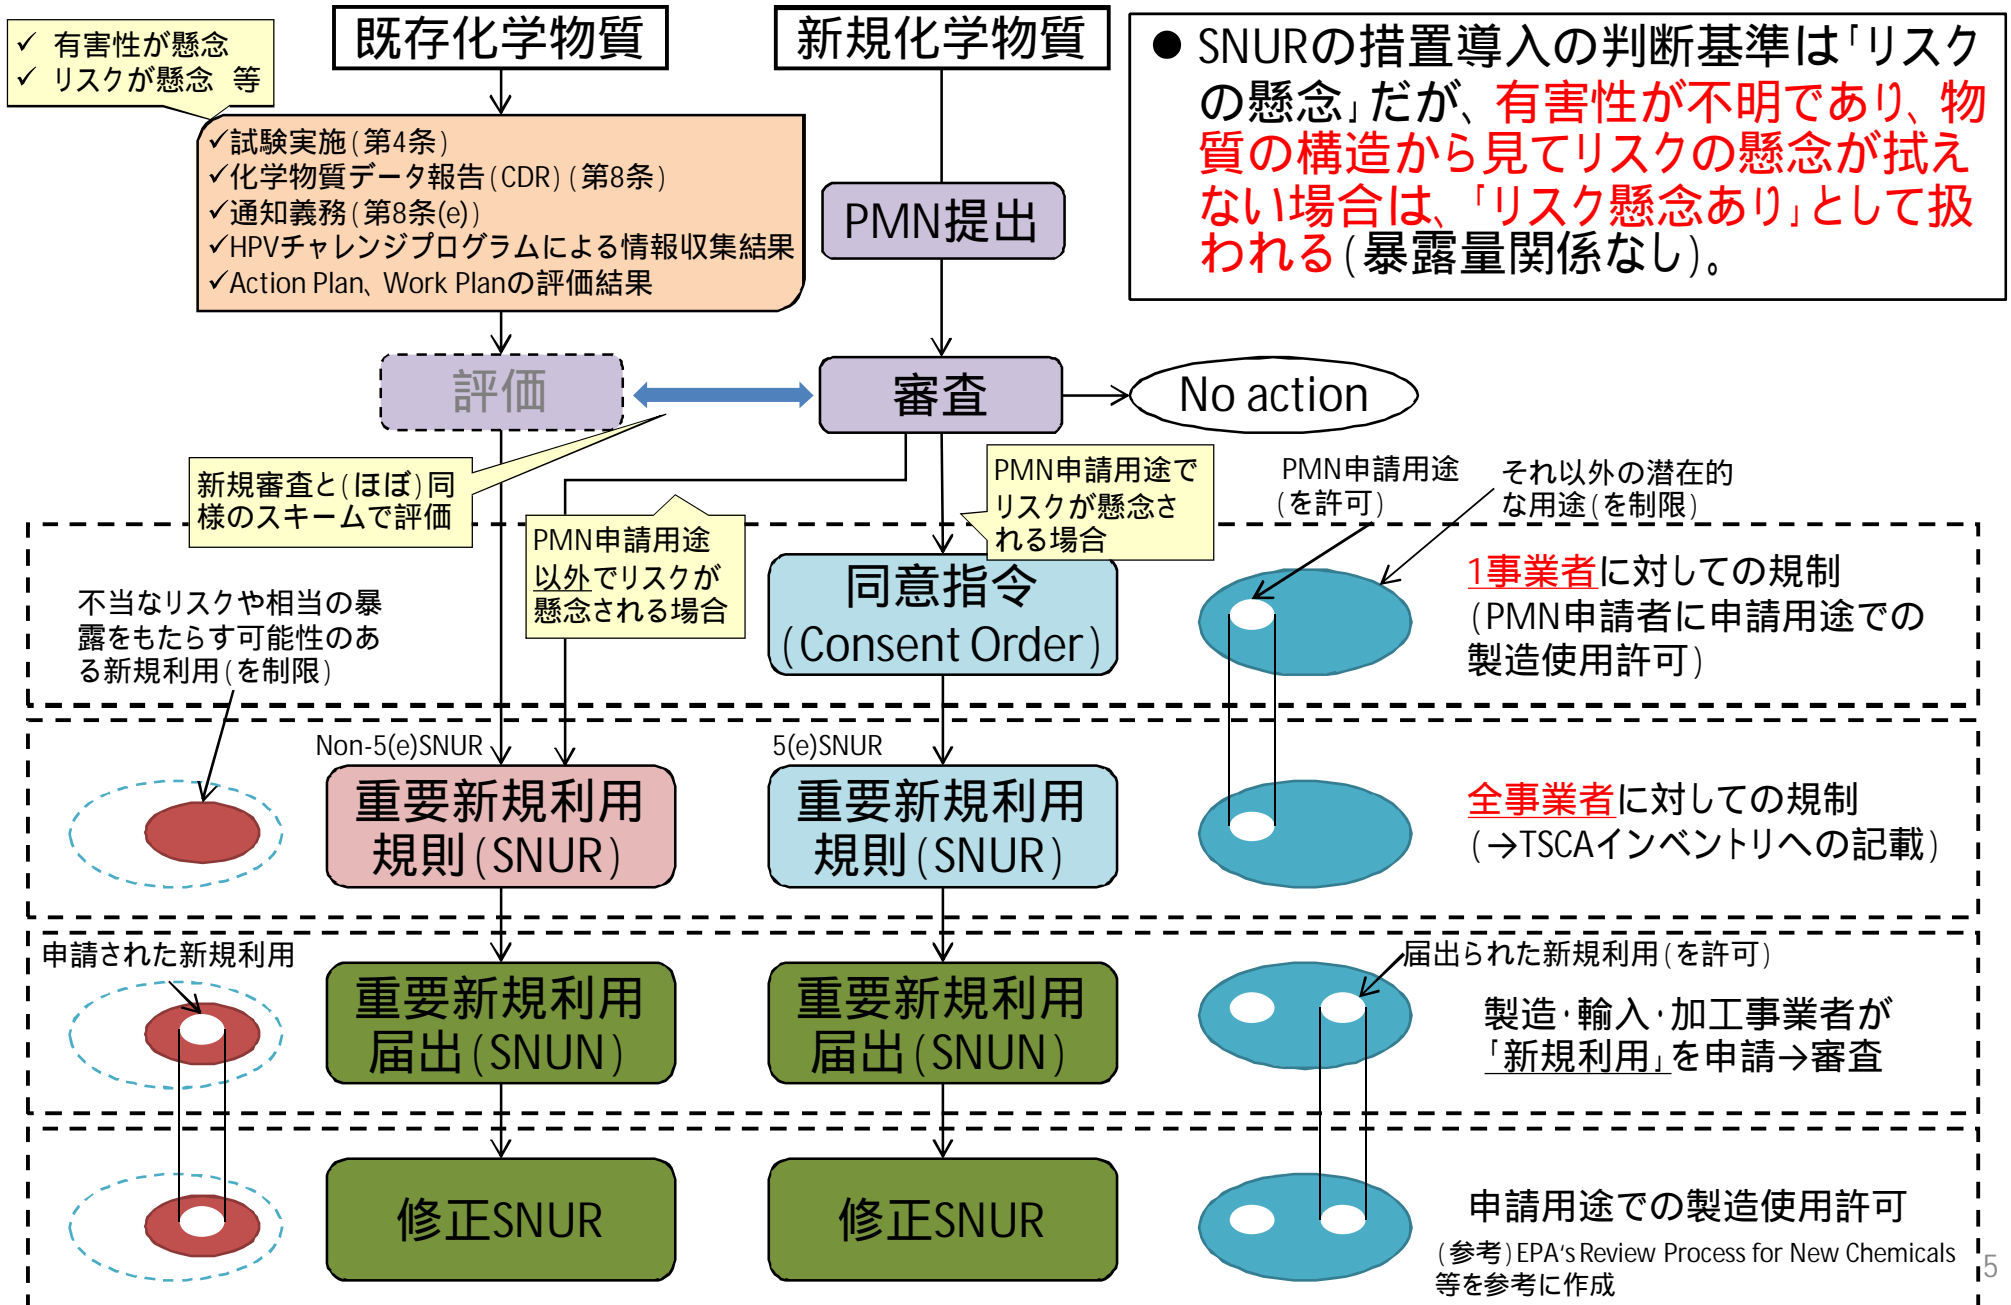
✓ 有害性が懸念
✓ リスクが懸念 等

既存化学物質

新規化学物質

● SNURの措置導入の判断基準は「リスクの懸念」だが、有害性が不明であり、物質の構造から見てリスクの懸念が拭えない場合は、「リスク懸念あり」として扱われる(暴露量関係なし)。

✓試験実施(第4条)
✓化学物質データ報告(CDR)(第8条)
✓通知義務(第8条(e))
✓HPVチャレンジプログラムによる情報収集結果
✓Action Plan、Work Planの評価結果

PMN提出

評価

審査

No action

新規審査と(ほぼ)同様のスキームで評価

PMN申請用途以外でリスクが懸念される場合

PMN申請用途でリスクが懸念される場合

PMN申請用途(を許可)

それ以外の潜在的な用途(を制限)

同意指令(Consent Order)

1事業者に対しての規制
(PMN申請者に申請用途での製造使用許可)

不当なリスクや相当の暴露をもたらす可能性のある新規利用(を制限)

Non-5(e)SNUR

5(e)SNUR

重要新規利用規則(SNUR)

重要新規利用規則(SNUR)

全事業者に対しての規制
(→TSCAインベントリへの記載)

申請された新規利用

届出られた新規利用(を許可)

重要新規利用届出(SNUN)

重要新規利用届出(SNUN)

製造・輸入・加工事業者が「新規利用」を申請→審査

修正SNUR

修正SNUR

申請用途での製造使用許可

(参考)EPA's Review Process for New Chemicals等を参考に作成

5